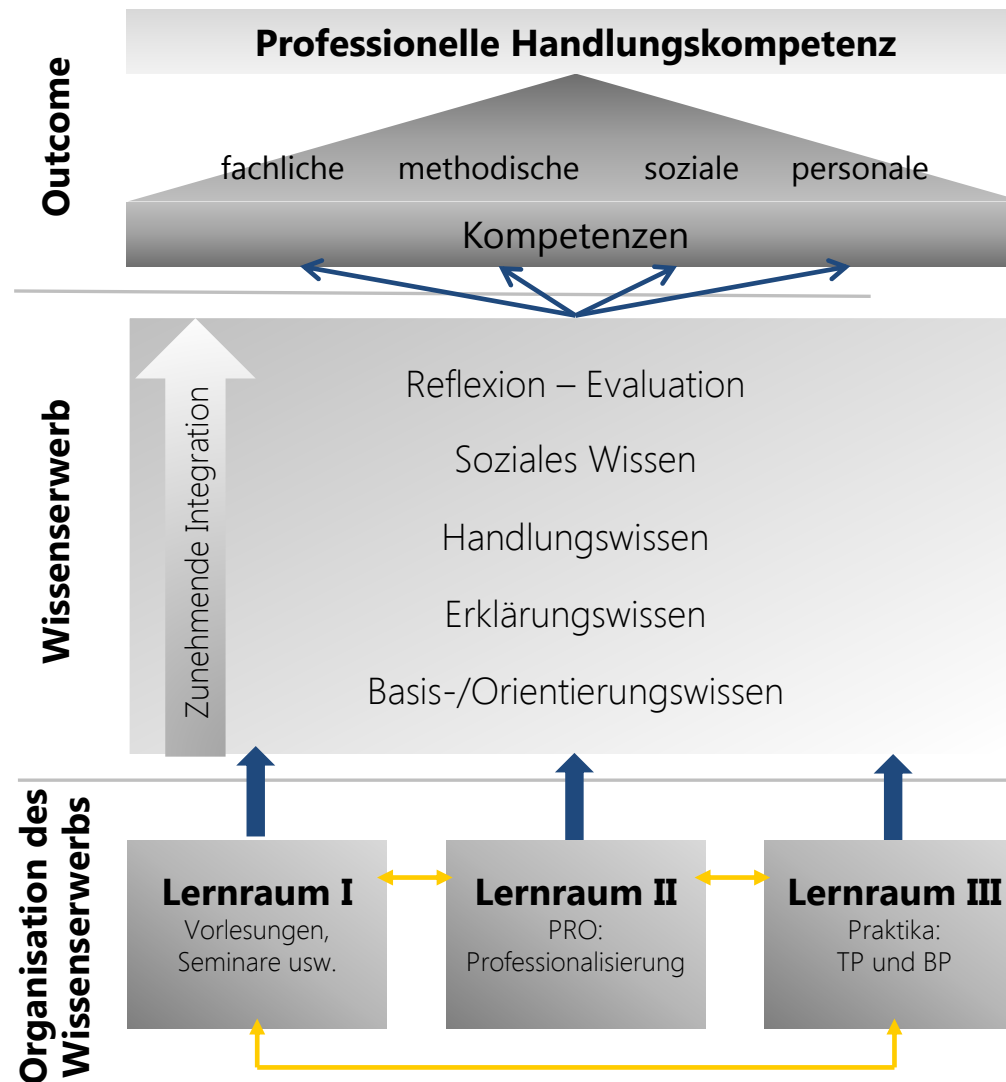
Outcome

Professionelle Handlungskompetenz

fachliche methodische soziale personale

Kompetenzen

Wissenserwerb

Zunehmende Integration

Reflexion – Evaluation

Soziales Wissen

Handlungswissen

Erklärungswissen

Basis-/Orientierungswissen

Organisation des Wissenserwerbs

Lernraum I
Vorlesungen, Seminare usw.

Lernraum II
PRO: Professionalisierung

Lernraum III
Praktika: TP und BP